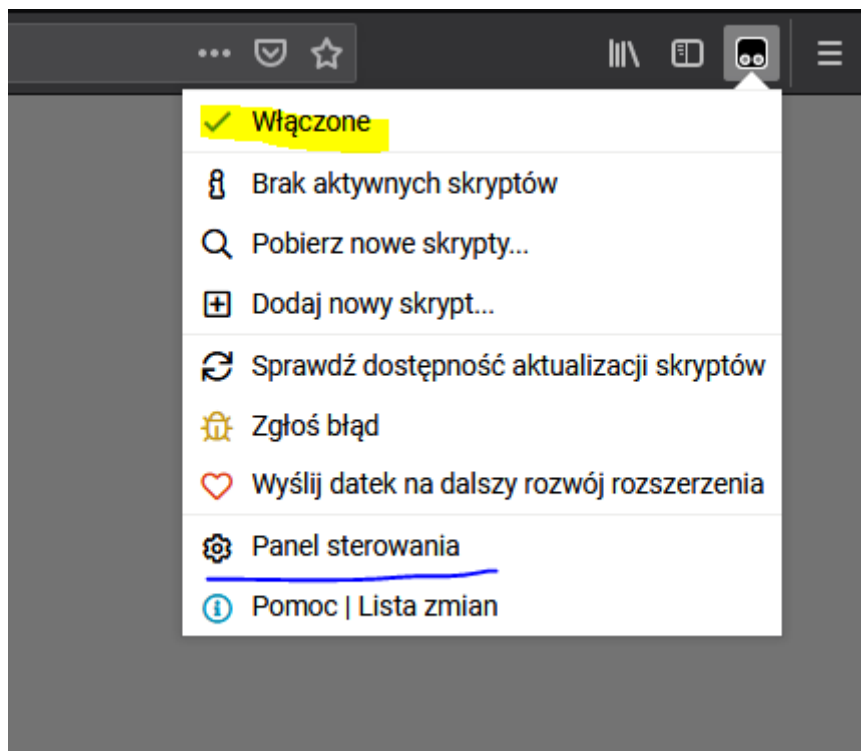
Włączone

Brak aktywnych skryptów

Pobierz nowe skrypty...

Dodaj nowy skrypt...

Sprawdź dostępność aktualizacji skryptów

Zgłoś błąd

Wyślij datek na dalszy rozwój rozszerzenia

Panel sterowania

Pomoc | Lista zmian